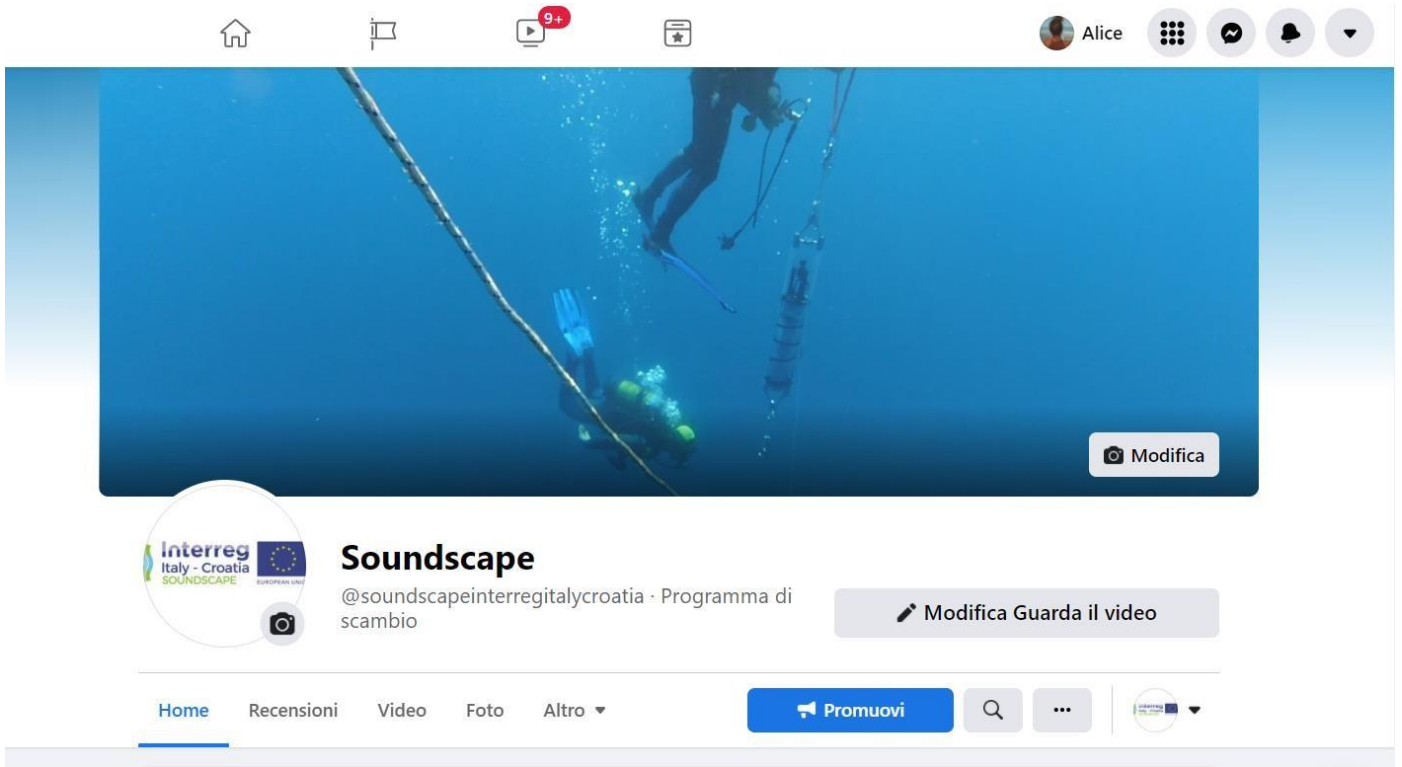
9+

Alice

Modifica

Interreg
Italy - Croatia
SOUNDSCAPE
EUROPEAN UNI

Soundscape

@soundscapeinterregitalycroatia · Programma di scambio

Modifica Guarda il video

Home Recensioni Video Foto Altro

Promuovi

...